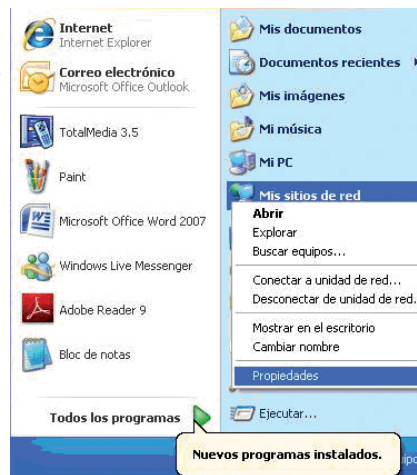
Internet
Internet Explorer

Correo electrónico
Microsoft Office Outlook

TotalMedia 3.5

Paint

Microsoft Office Word 2007

Windows Live Messenger

Adobe Reader 9

Bloc de notas

Todos los programas

Mis documentos

Documentos recientes

Mis imágenes

Mi música

Mi PC

Mis sitios de red

Abrir
Explorar
Buscar equipos...
Conectar a unidad de red...
Desconectar de unidad de red...
Mostrar en el escritorio
Cambiar nombre
Propiedades

Ejecutar...

Nuevos programas instalados.